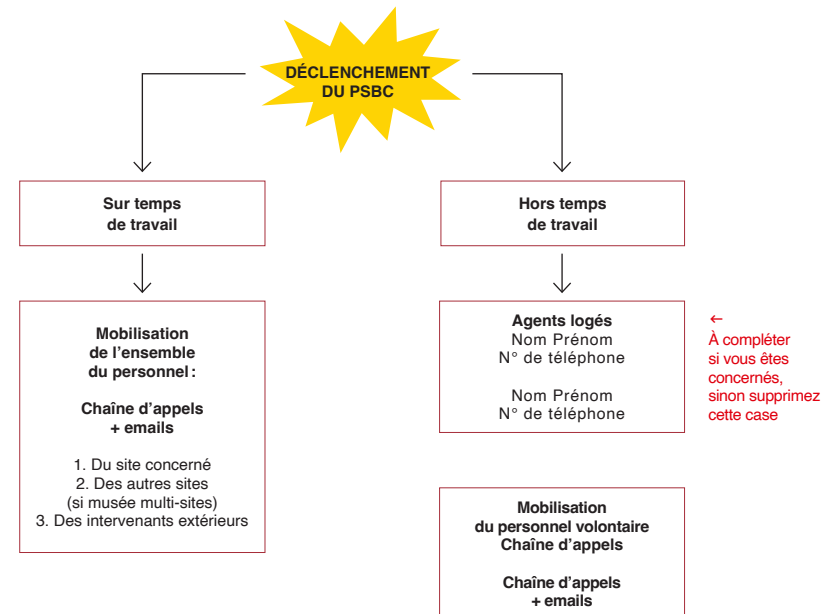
DÉCLENCHEMENT DU PSBC

Sur temps de travail

Hors temps de travail

Mobilisation de l'ensemble du personnel :

Chaîne d'appels + emails

1. Du site concerné
2. Des autres sites (si musée multi-sites)
3. Des intervenants extérieurs

Agents logés
Nom Prénom
N° de téléphone

Nom Prénom
N° de téléphone

←
À compléter si vous êtes concernés, sinon supprimez cette case

Mobilisation du personnel volontaire
Chaîne d'appels

Chaîne d'appels + emails